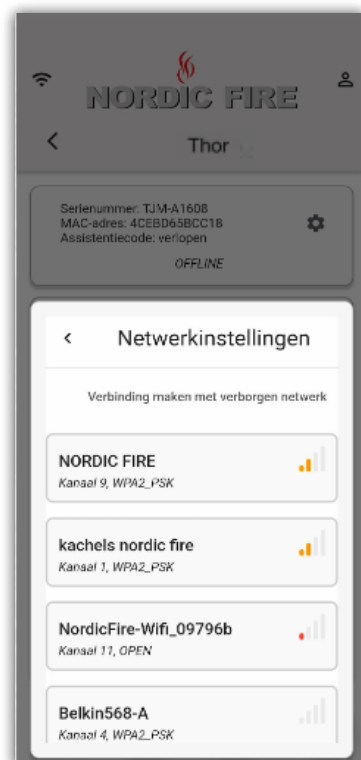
NORDIC FIRE

<

Thor

Serienummer: TJM-A1608
MAC-adres: 4CEBD65BCC18
Assistentiecode: verlopen

OFFLINE

<

Netwerkinstellingen

Verbinding maken met verborgen netwerk

NORDIC FIRE
Kanaal 9, WPA2_PSK

kachels nordic fire
Kanaal 1, WPA2_PSK

NordicFire-Wifi_09796b
Kanaal 11, OPEN

Belkin568-A
Kanaal 4, WPA2_PSK